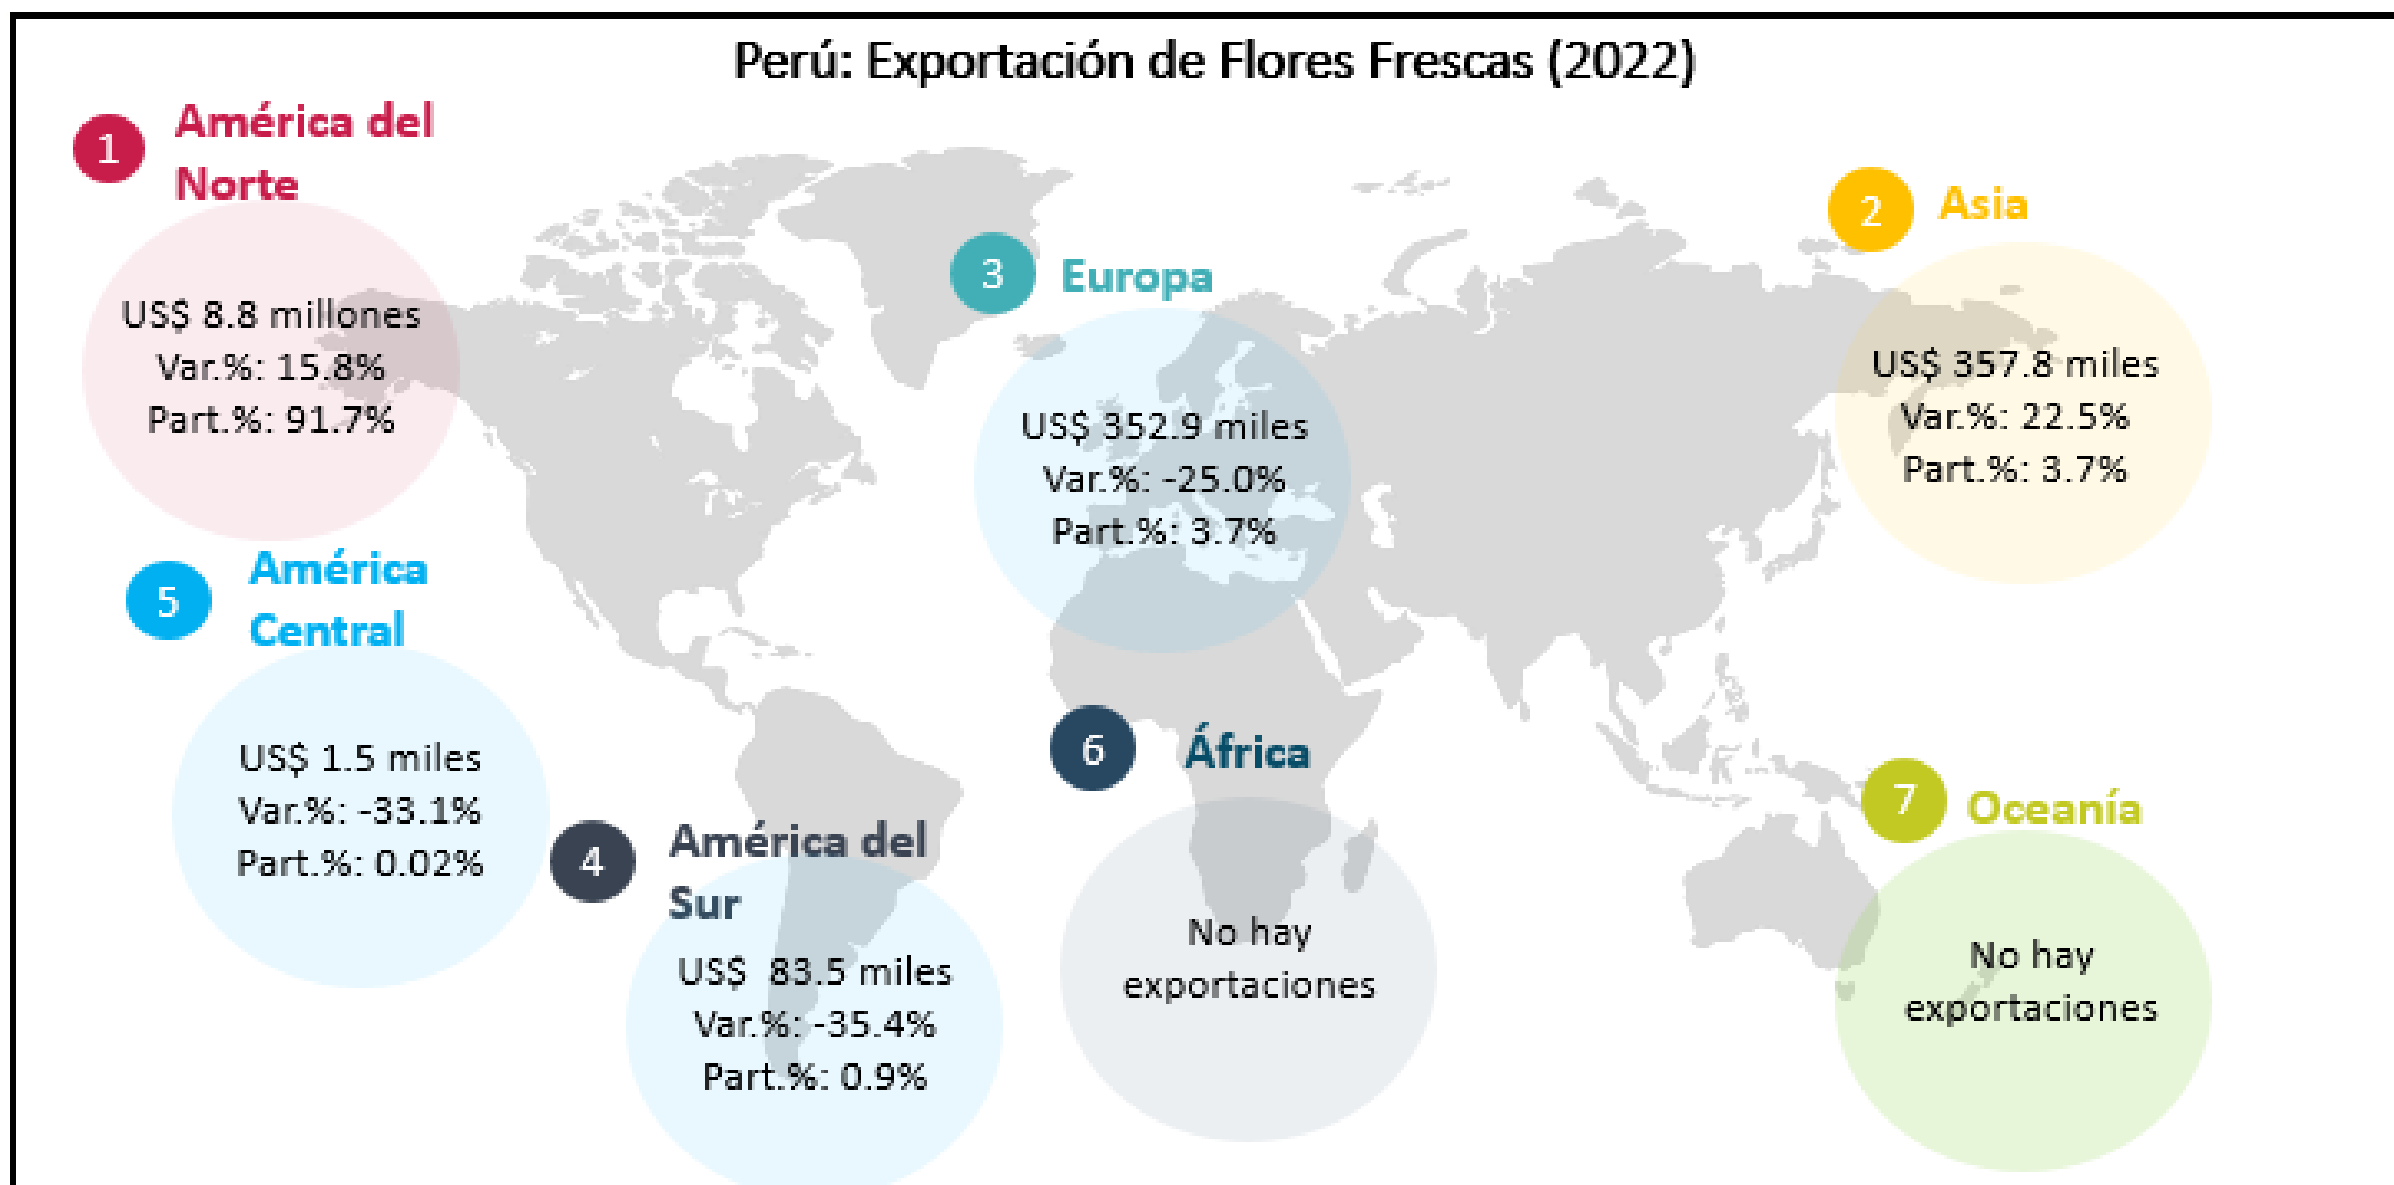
Perú: Exportación de Flores Frescas (2022)

1 América del Norte

US$ 8.8 millones
Var.%: 15.8%
Part.%: 91.7%

3 Europa

US$ 352.9 miles
Var.%: -25.0%
Part.%: 3.7%

2 Asia

US$ 357.8 miles
Var.%: 22.5%
Part.%: 3.7%

5 América Central

US$ 1.5 miles
Var.%: -33.1%
Part.%: 0.02%

4 América del Sur

US$ 83.5 miles
Var.%: -35.4%
Part.%: 0.9%

6 África

No hay exportaciones

7 Oceanía

No hay exportaciones